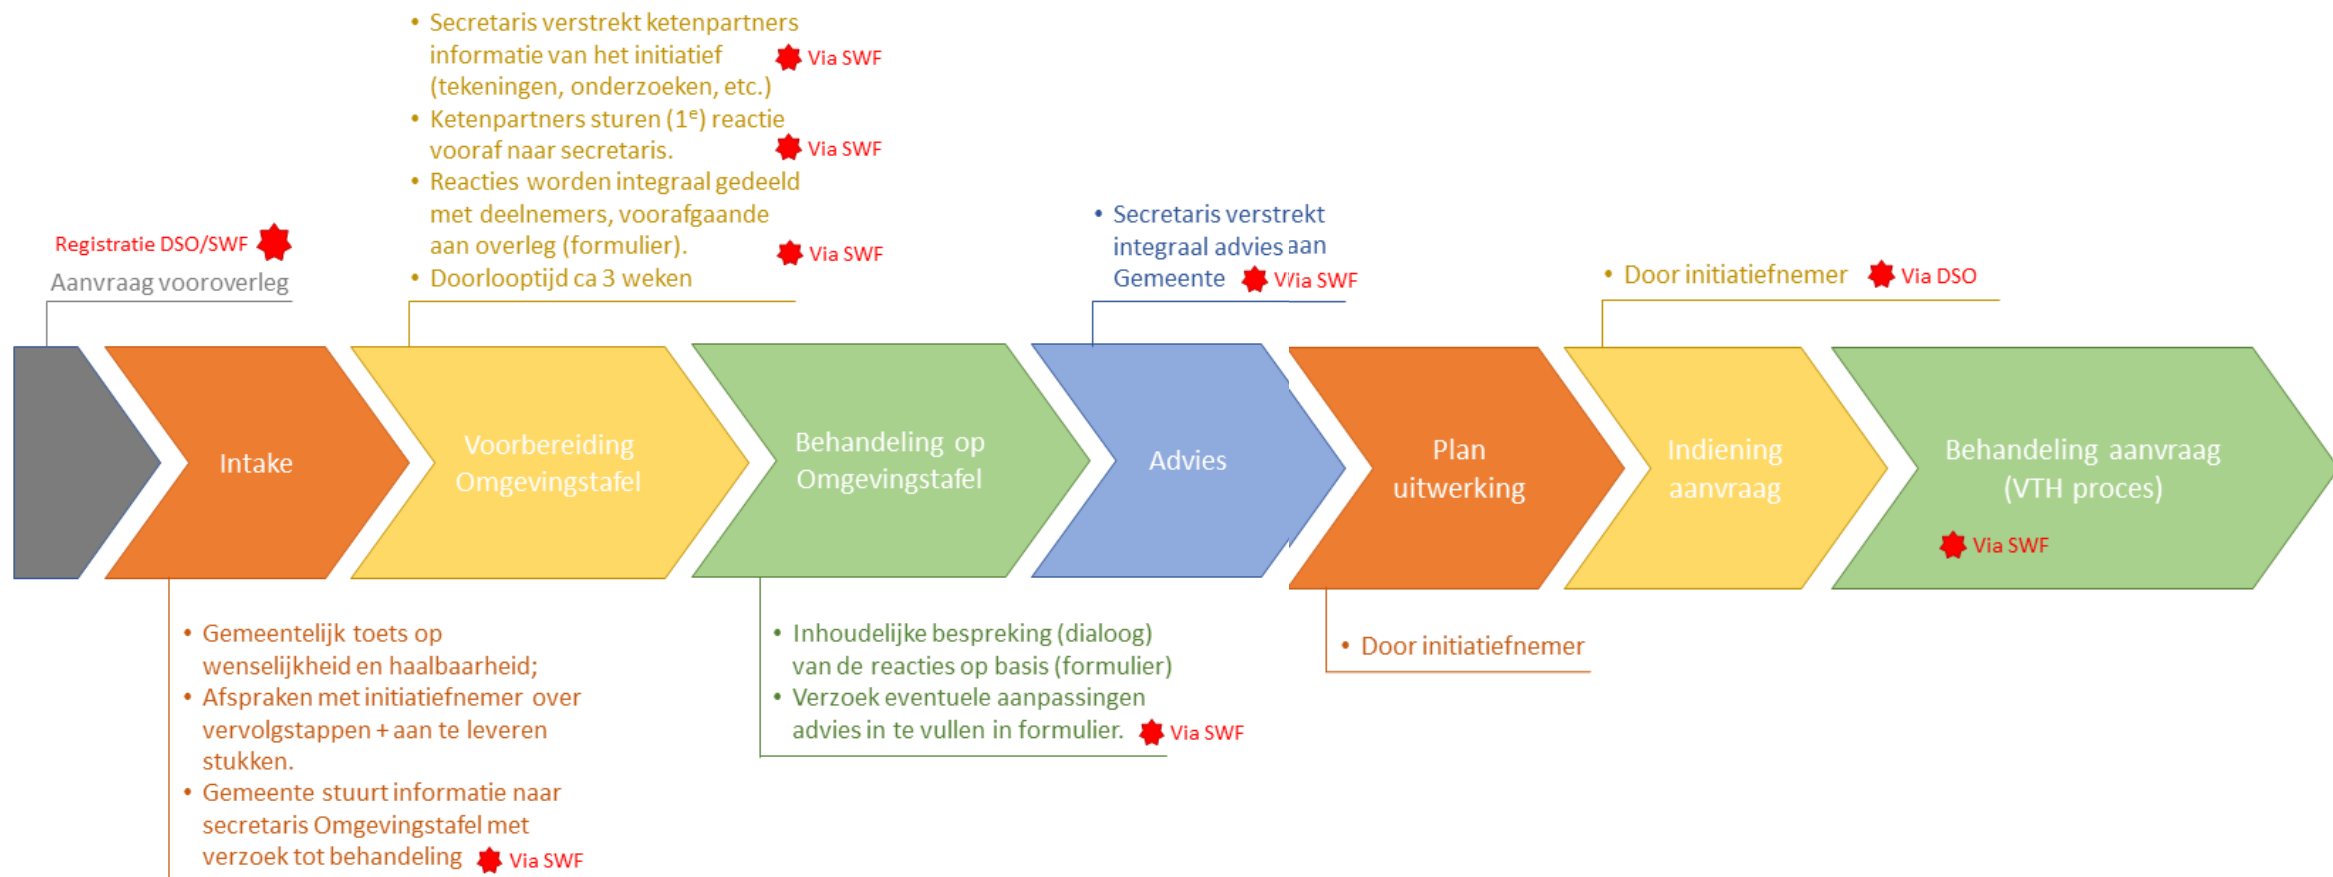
- Secretaris verstrekt ketenpartners informatie van het initiatief (tekeningen, onderzoeken, etc.) Via SWF
- Ketenpartners sturen (1$^e$) reactie vooraf naar secretaris. Via SWF
- Reacties worden integraal gedeeld met deelnemers, voorafgaande aan overleg (formulier). Via SWF
- Doorlooptijd ca 3 weken

Registratie DSO/SWF

Aanvraag vooroverleg

- Secretaris verstrekt integraal advies aan Gemeente Via SWF

- Door initiatiefnemer Via DSO

Intake

Voorbereiding Omgevingstafel

Behandeling op Omgevingstafel

Advies

Plan uitwerking

Indiening aanvraag

Behandeling aanvraag (VTH proces)

Via SWF

- Gemeentelijk toets op wenselijkheid en haalbaarheid;
- Afspraken met initiatiefnemer over vervolgstappen + aan te leveren stukken.
- Gemeente stuurt informatie naar secretaris Omgevingstafel met verzoek tot behandeling Via SWF

- Inhoudelijke bespreking (dialoog) van de reacties op basis (formulier)
- Verzoek eventuele aanpassingen advies in te vullen in formulier. Via SWF

- Door initiatiefnemer